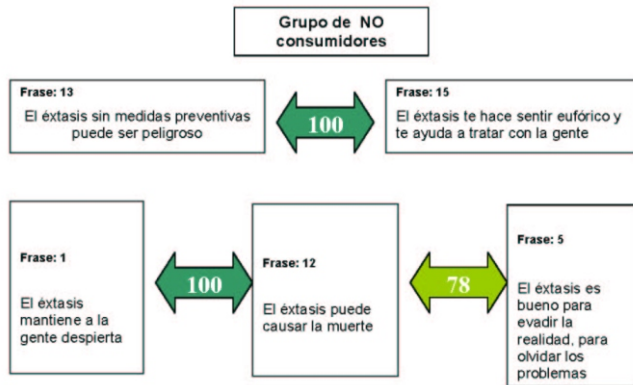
Grupo de NO consumidores

Frase: 13
El éxtasis sin medidas preventivas puede ser peligroso

100

Frase: 15
El éxtasis te hace sentir eufórico y te ayuda a tratar con la gente

Frase: 1
El éxtasis mantiene a la gente despierta

100

Frase: 12
El éxtasis puede causar la muerte

78

Frase: 5
El éxtasis es bueno para evadir la realidad, para olvidar los problemas